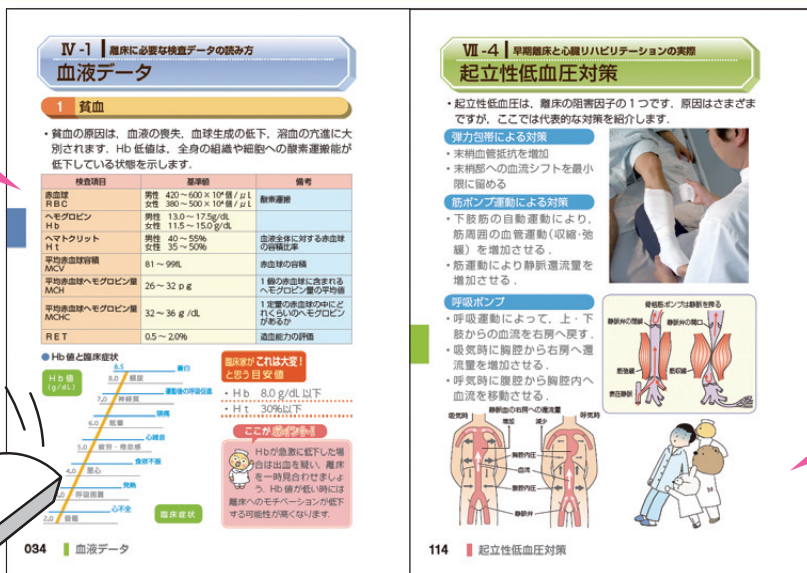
Ⅳ-1 離床に必要な検査データの読み方

血液データ

1 貧血

・貧血の原因は，血液の喪失，血球生成の低下，溶血の亢進に大別されます．Hb 低値は，全身の組織や細胞への酸素運搬能が低下している状態を示します．

| 検査項目 | 基準値 | 備考 |
|---|---|---|
| 赤血球 RBC | 男性 420～600×10⁴個/μL 女性 380～500×10⁴個/μL | 酸素運搬 |
| ヘモグロビン Hb | 男性 13.0～17.5g/dL 女性 11.5～15.0g/dL | |
| ヘマトクリット Ht | 男性 40～55% 女性 35～50% | 血液全体に対する赤血球の容積比率 |
| 平均赤血球容積 MCV | 81～99fL | 赤血球の容積 |
| 平均赤血球ヘモグロビン量 MCH | 26～32pg | 1個の赤血球に含まれるヘモグロビン量の平均値 |
| 平均赤血球ヘモグロビン濃度 MCHC | 32～36g/dL | 1定量の赤血球の中にどれくらいのヘモグロビンがあるか |
| RET | 0.5～2.0% | 造血能力の評価 |

●Hb 値と臨床症状

Hb 値 (g/dL)

8.5 蒼白
8.0 頭痛
7.0 易疲労 運動後の呼吸促進
頻脈
6.0 眩暈
心雑音
5.0 食欲・嗜眠感
消化不良
4.0 悪心
3.0 意識障害
発熱
2.0 昏睡
心不全

臨床症状

臨床家が これは大変！ と思う目安値
・Hb 8.0 g/dL 以下
・Ht 30%以下

ここがポイント！
Hbが急激に低下した場合は出血を疑い，離床を一時見合わせましょう．Hb 値が低い時には離床へのモチベーションが低下する可能性が高くなります．

034 血液データ

Ⅶ-4 早期離床と心機リハビリテーションの実際

起立性低血圧対策

・起立性低血圧は，離床の阻害因子の1つです．原因はさまざまですが，ここでは代表的な対策を紹介します．

弾力包帯による対策
・末梢血管抵抗を増加
・末梢部への血流シフトを最小限に留める

筋ポンプ運動による対策
・下肢筋の自動運動により，筋周囲の血管を圧迫（収縮・弛緩）を増加させる．
・筋運動により静脈還流量を増加させる．

呼吸ポンプ
・呼吸運動によって，上・下肢からの血流を右房へ戻す．
・吸気時に胸腔から右房へ還流量を増加させる．
・呼気時に腹腔から胸腔内へ血流を移動させる．

骨格筋ポンプは静脈を押る
静脈弁の閉鎖　静脈弁の開口
筋収縮　筋収縮
静脈弁

吸気時　静脈血の右房への還流量　呼気時
増加　減少
胸腔内圧
血流
腹腔内圧
静脈弁

114 起立性低血圧対策